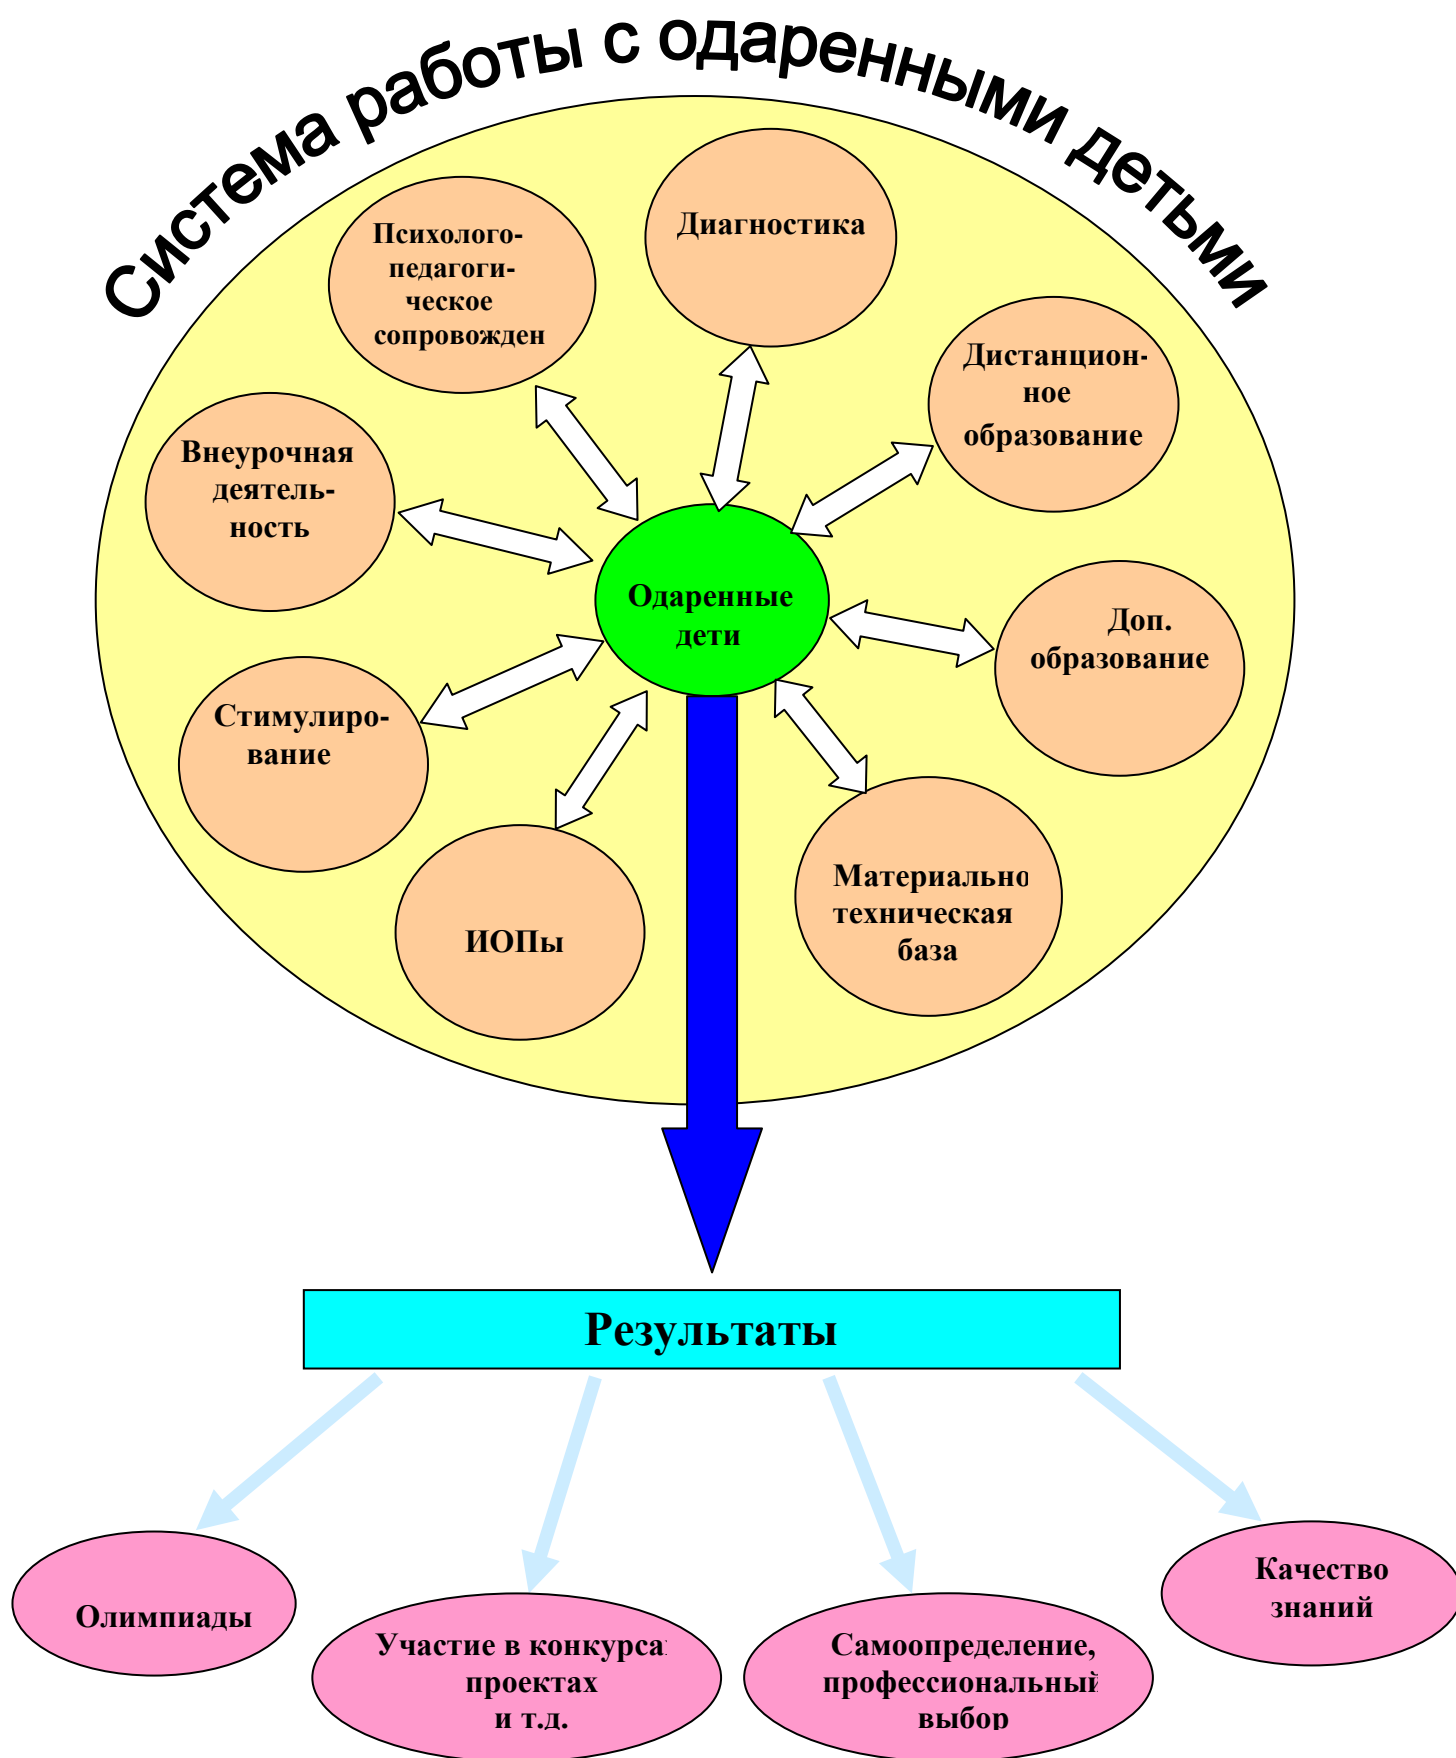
Система работы с одаренными детьми

Психолого-педагогическое сопровожден

Диагностика

Дистанционное образование

Внеурочная деятельность

Одаренные дети

Доп. образование

Стимулирование

ИОПы

Материально техническая база

Результаты

Олимпиады

Участие в конкурса проектах и т.д.

Самоопределение, профессиональный выбор

Качество знаний